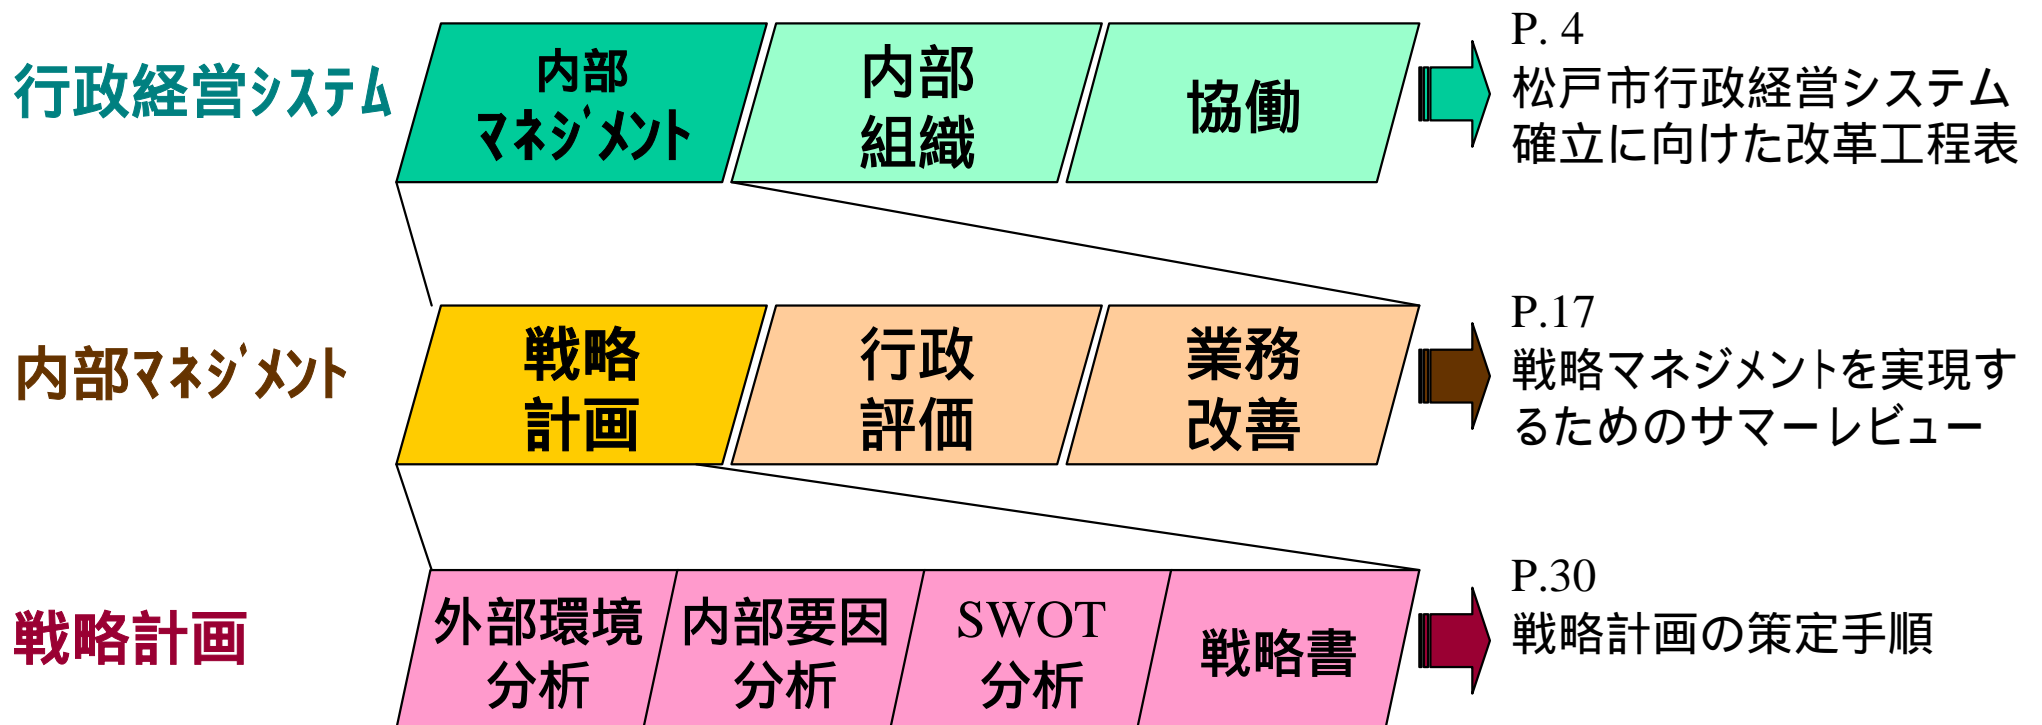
行政経営システム

内部マネジメント

内部組織

協働

P. 4
松戸市行政経営システム確立に向けた改革工程表

内部マネジメント

戦略計画

行政評価

業務改善

P.17
戦略マネジメントを実現するためのサマーレビュー

戦略計画

外部環境分析

内部要因分析

SWOT分析

戦略書

P.30
戦略計画の策定手順